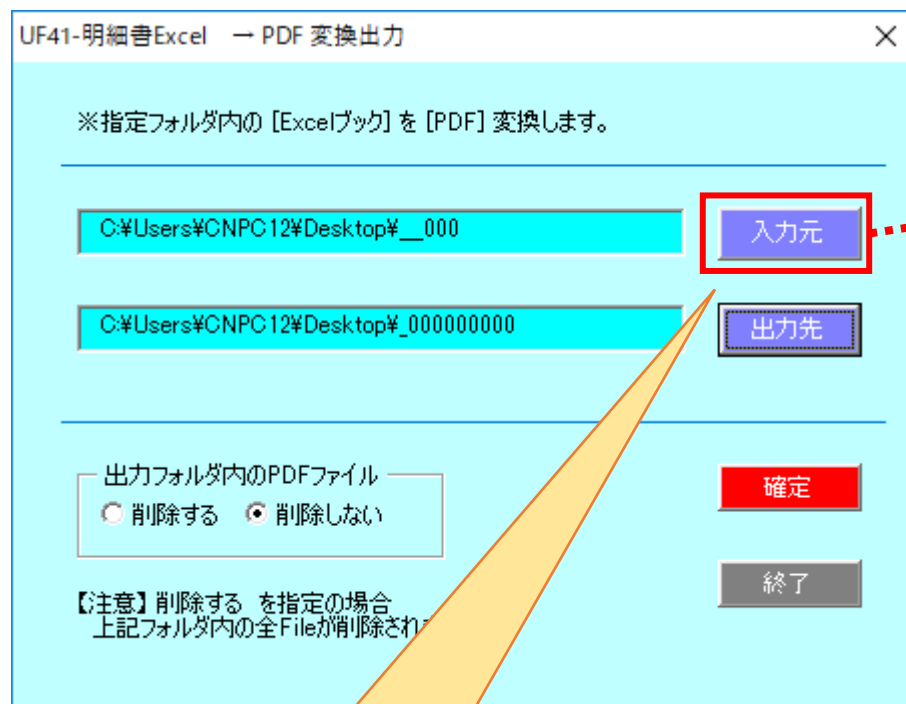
UF41-明細書Excel → PDF 変換出力

※指定フォルダ内の［Excelブック］を［PDF］変換します。

C:¥Users¥CNPC12¥Desktop¥__000

入力元

C:¥Users¥CNPC12¥Desktop¥_000000000

出力先

出力フォルダ内のPDFファイル
削除する　削除しない

確定

終了

【注意】削除する　を指定の場合
上記フォルダ内の全Fileが削除され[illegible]